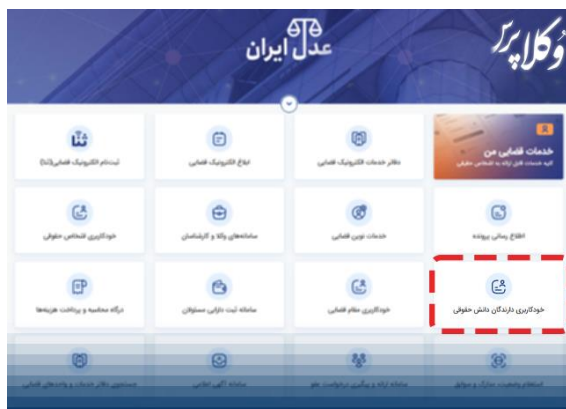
وکلاپرس

عدل ایران

خدمات قضایی من
کلیه خدمات قابل ارائه به اشخاص حقیقی

دفاتر خدمات الکترونیک قضایی

ابلاغ الکترونیک قضایی

ثبت‌نام الکترونیک قضایی (ثنا)

اطلاع رسانی پرونده

خدمات نوین قضایی

سامانه‌های وکلا و کارشناسان

خودکاربری اشخاص حقوقی

خودکاربری دارندگان دانش حقوقی

خودکاربری مقام قضایی

سامانه ثبت دارایی مسئولان

درگاه محاسبه و پرداخت هزینه‌ها

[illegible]

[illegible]

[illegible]

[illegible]